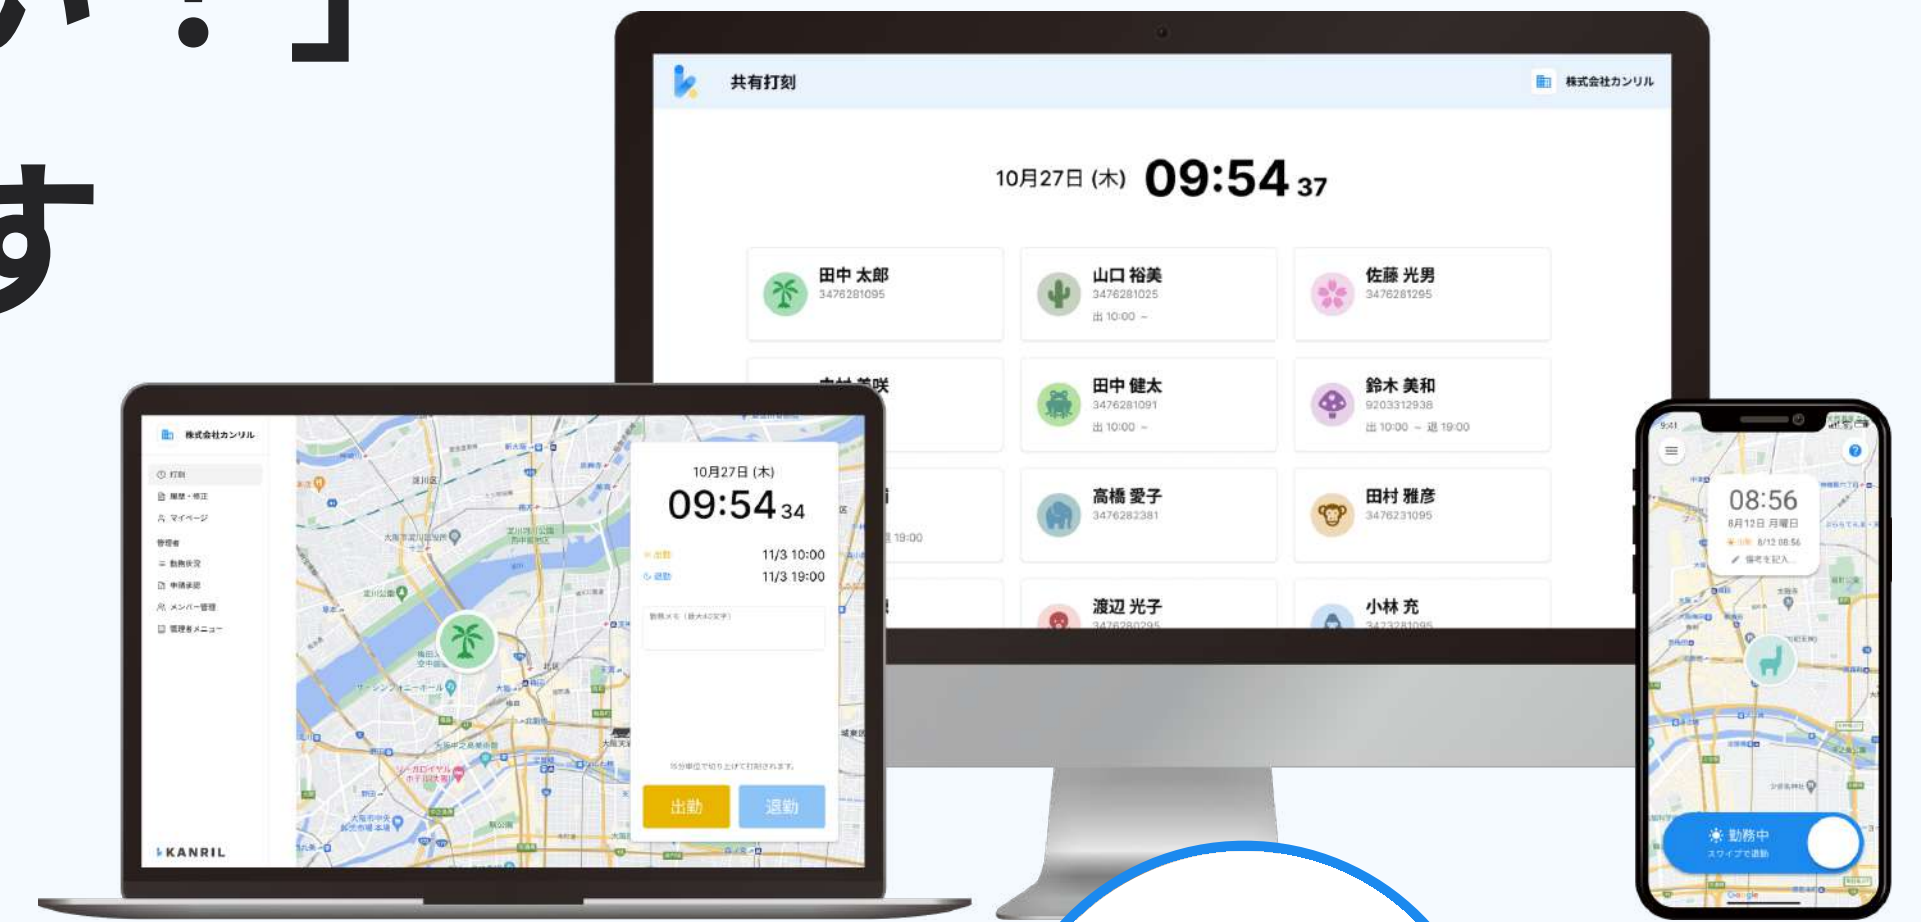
か？」
す

共有打刻
株式会社カンリル
10月27日 (木) 09:54 37

田中 太郎
3476281095

山口 裕美
3476281025
出 10:00 ～

佐藤 光男
3476281295

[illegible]美咲

田中 健太
3476281091
出 10:00 ～

鈴木 美和
9203312938
出 10:00 ～ 退 19:00

19:00

高橋 愛子
3476282381

田村 雅彦
3476231095

渡辺 光子
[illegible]

小林 充
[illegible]

株式会社カンリル
打刻
履歴・修正
マイページ
管理者
勤務状況
申請承認
メンバー管理
管理者メニュー
KANRIL

10月27日 (木)
09:54 34
出勤 11/3 10:00
退勤 11/3 19:00
勤務メモ（最大40文字）
15分単位で切り上げて打刻されます。
出勤
退勤

9:41
08:56
8月12日 月曜日
8/12 08:56
備考を記入
勤務中
スワイプで退勤